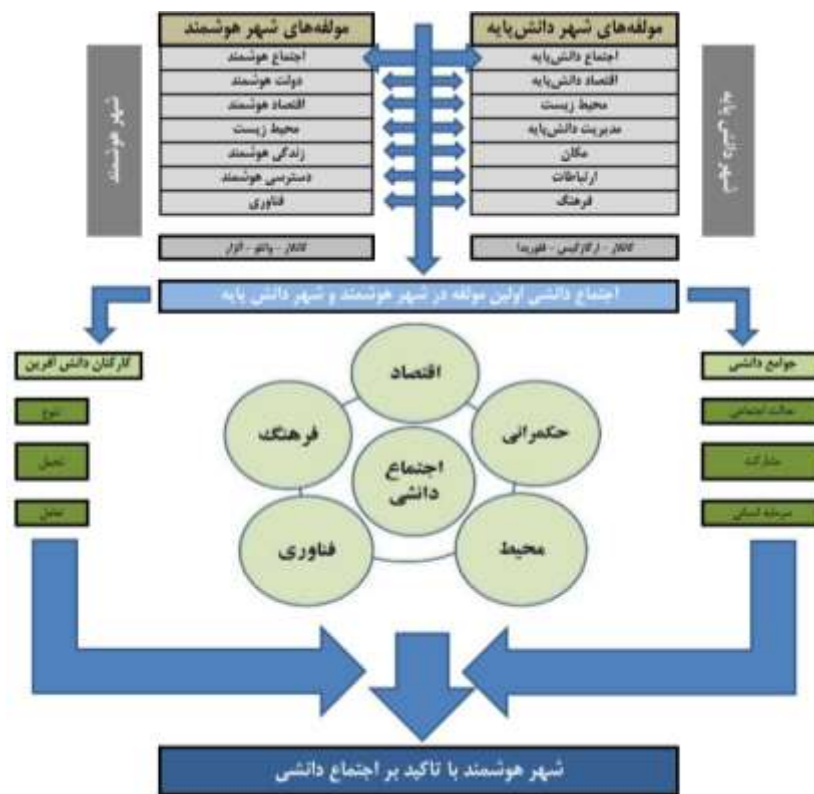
مولفه‌های شهر دانش‌پایه
اجتماع دانش‌پایه
اقتصاد دانش‌پایه
محیط زیست
مدیریت دانش‌پایه
مکان
ارتباطات
فرهنگ
کالنار - ارگارکیس - فلوریدا

مولفه‌های شهر هوشمند
اجتماع هوشمند
دولت هوشمند
اقتصاد هوشمند
محیط زیست
زندگی هوشمند
دسترسی هوشمند
فناوری
کالنار - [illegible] - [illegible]

شهر هوشمند
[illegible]

اجتماع دانشی اولین مولفه در شهر هوشمند و شهر دانش پایه

جوامع دانشی
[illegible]
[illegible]
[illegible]

کارکنان دانش آفرین
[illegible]
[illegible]
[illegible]

اقتصاد
حکمرانی
محیط
فناوری
فرهنگ
اجتماع دانشی

شهر هوشمند با تاکید بر اجتماع دانشی